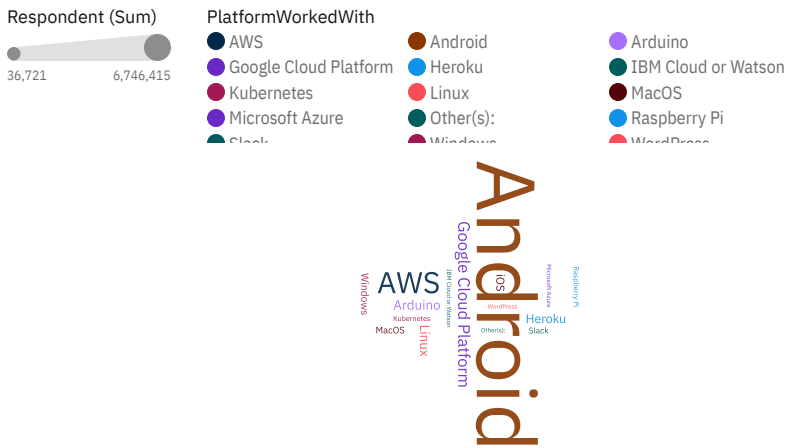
Respondent (Sum)

36,721 6,746,415

PlatformWorkedWith

AWS
Google Cloud Platform
Kubernetes
Microsoft Azure
Slack

Android
Heroku
Linux
Other(s):
Windows

Arduino
IBM Cloud or Watson
MacOS
Raspberry Pi
WordPress

Android
Google Cloud Platform
AWS
Windows
Arduino
Kubernetes
MacOS
Linux
iOS
IBM Cloud or Watson
WordPress
Other(s):
Microsoft Azure
Raspberry Pi
Heroku
Slack